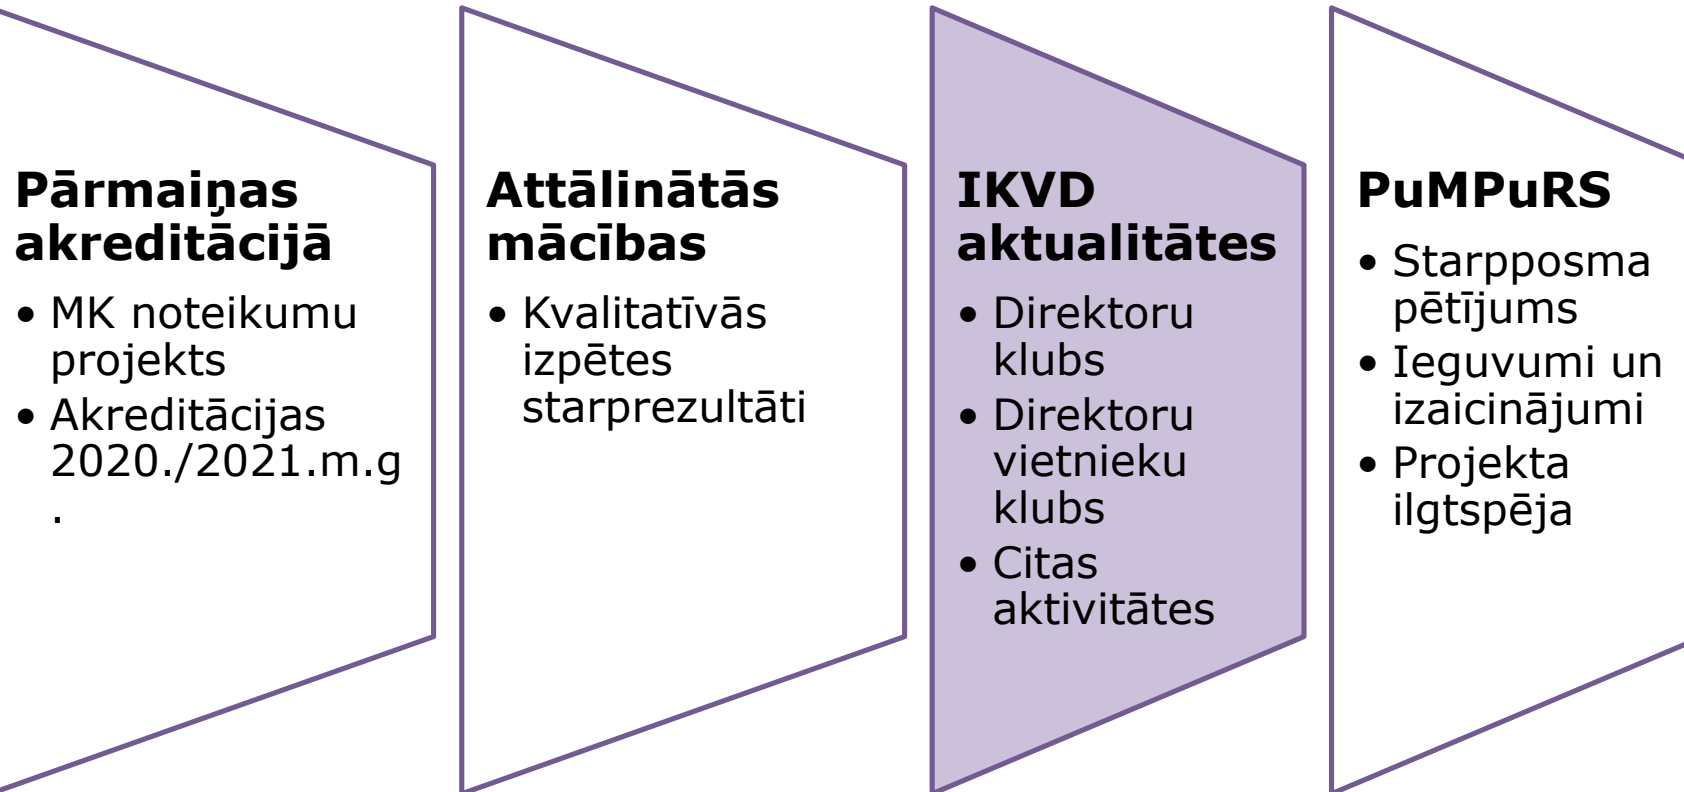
Pārmaiņas akreditācijā

• MK noteikumu projekts
• Akreditācijas 2020./2021.m.g.

Attālinātās mācības

• Kvalitatīvās izpētes starprezultāti

IKVD aktualitātes

• Direktoru klubs
• Direktoru vietnieku klubs
• Citas aktivitātes

PuMPuRS

• Starpposma pētījums
• Ieguvumi un izaicinājumi
• Projekta ilgtspēja